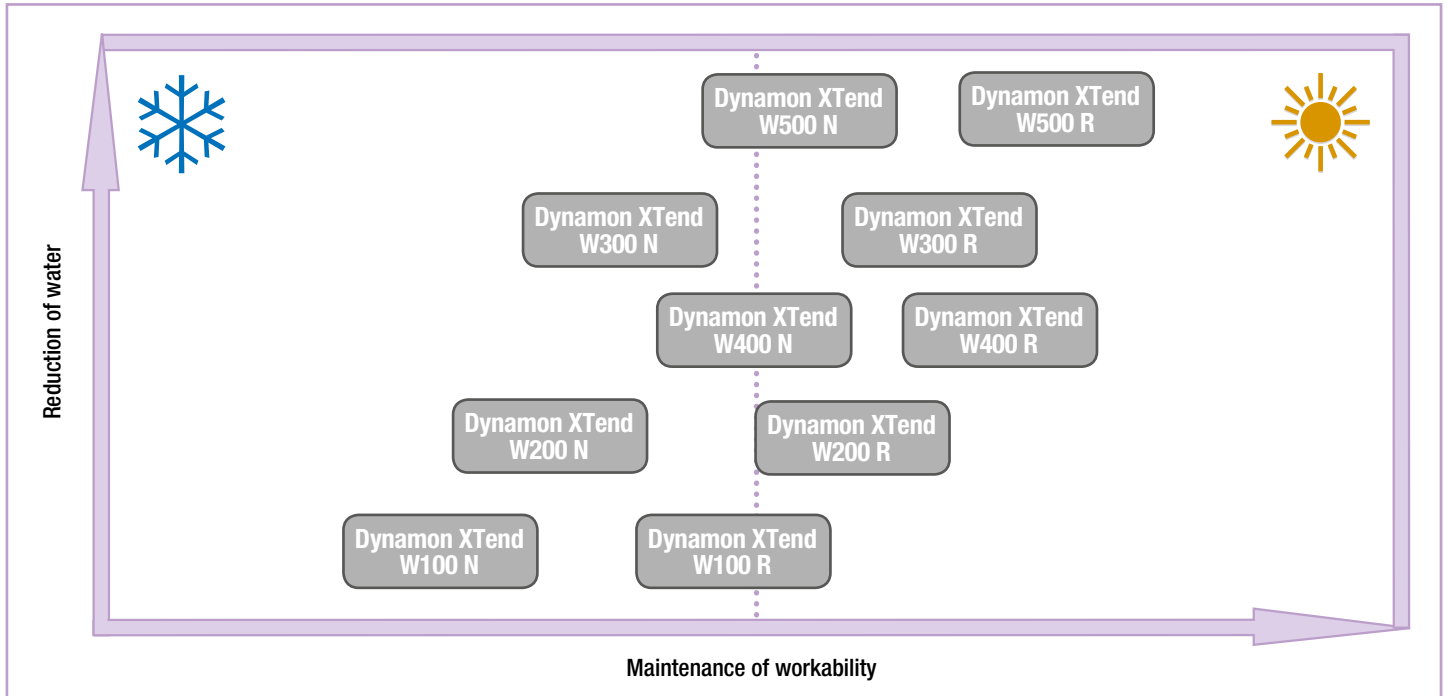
Dynamon XTend W500 N

Dynamon XTend W500 R

Dynamon XTend W300 N

Dynamon XTend W300 R

Dynamon XTend W400 N

Dynamon XTend W400 R

Dynamon XTend W200 N

Dynamon XTend W200 R

Dynamon XTend W100 N

Dynamon XTend W100 R

Reduction of water

Maintenance of workability